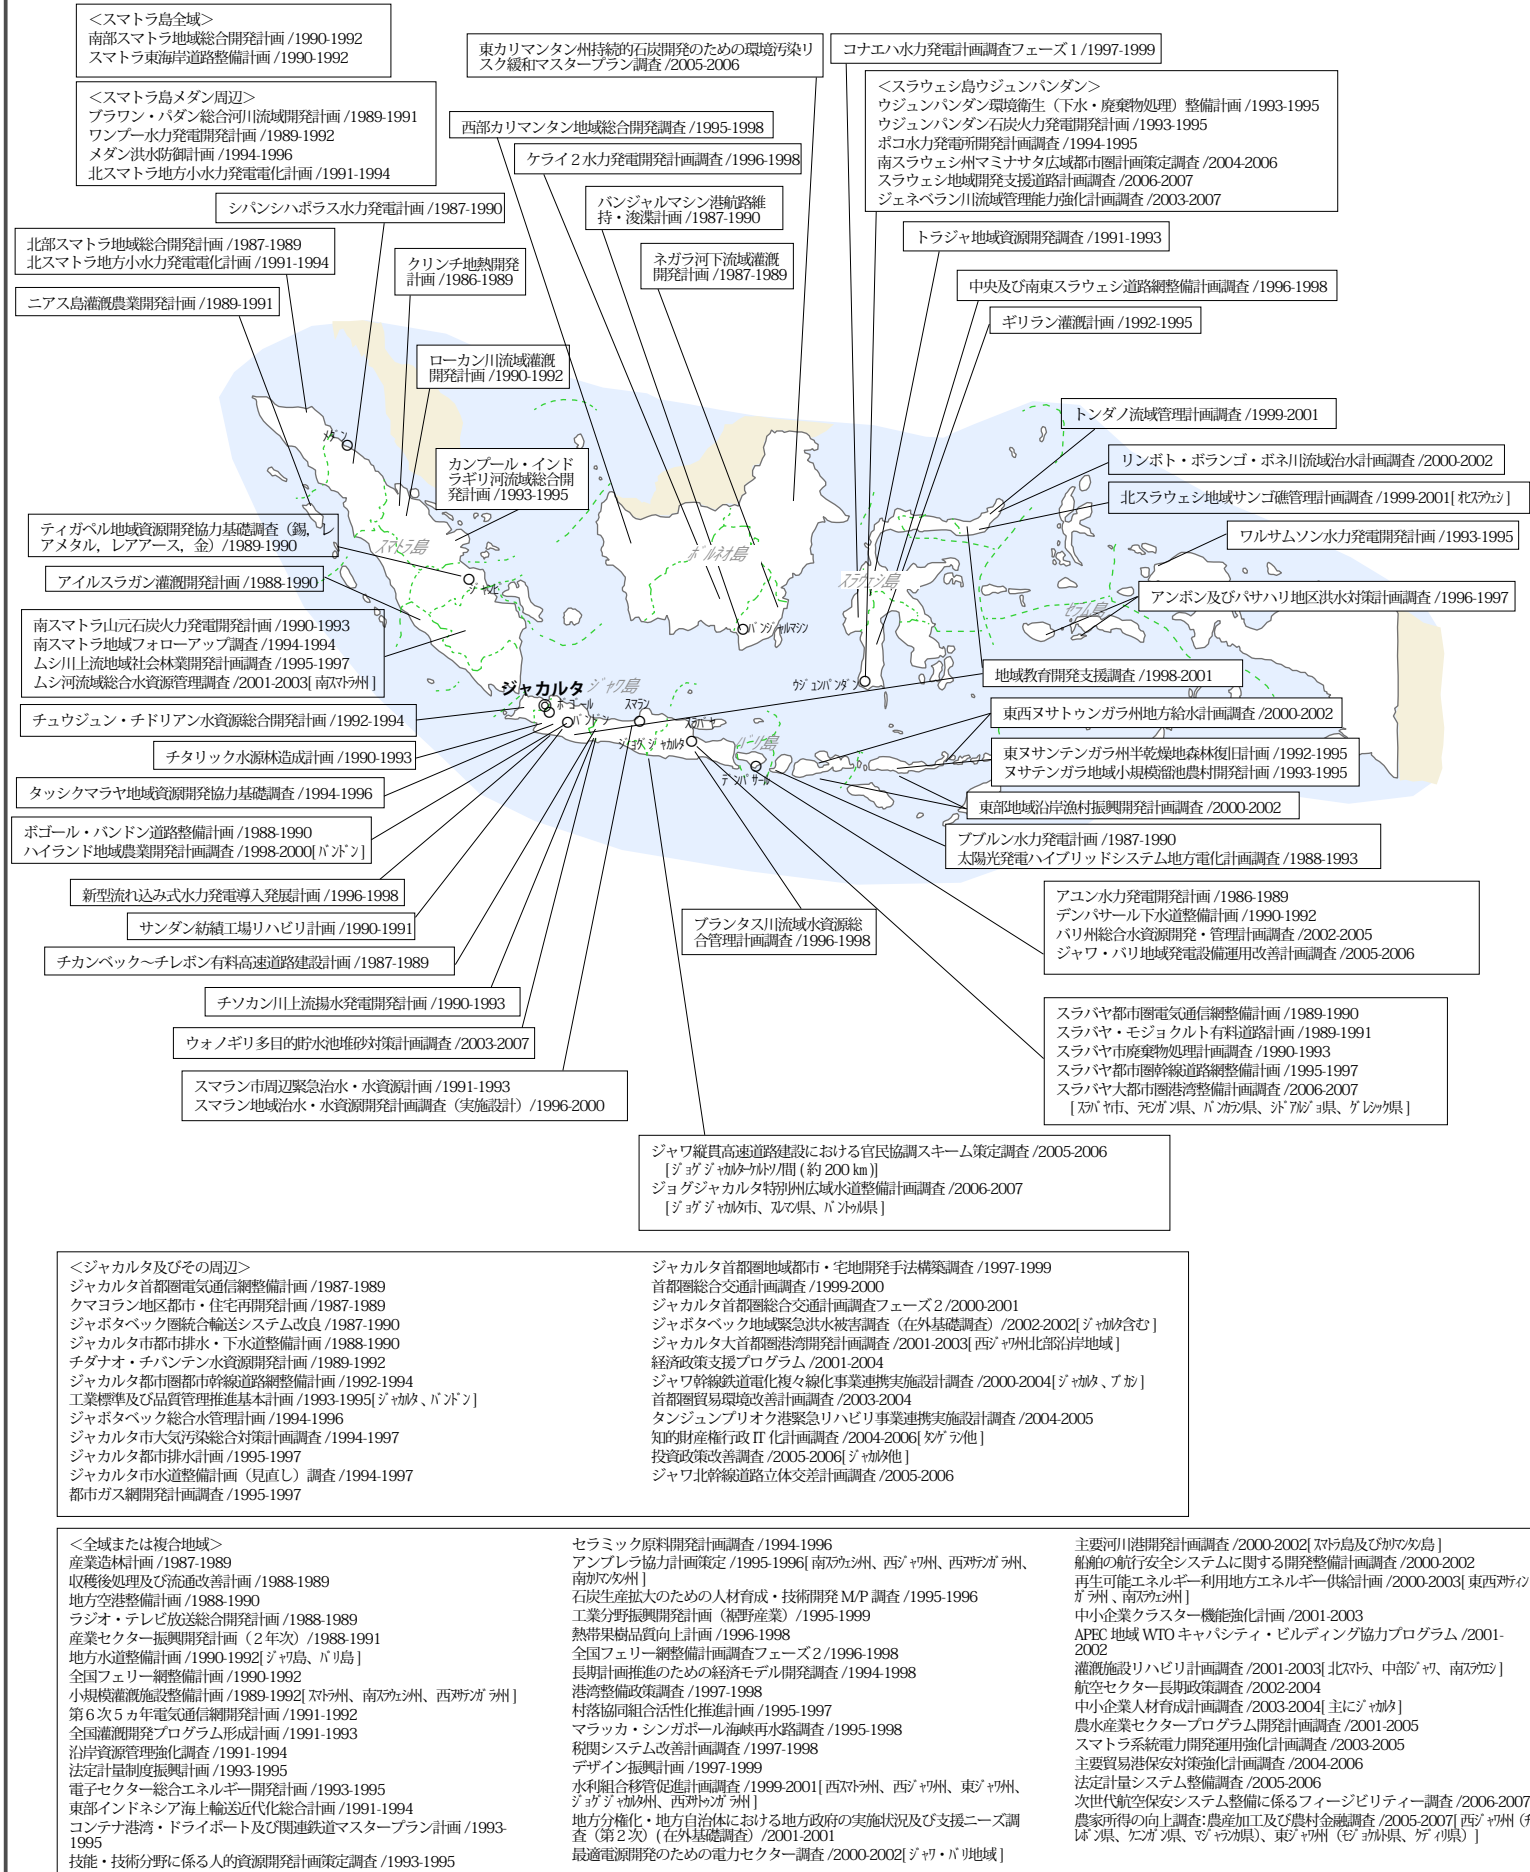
<スマトラ島全域>
南部スマトラ地域総合開発計画 /1990-1992
スマトラ東海岸道路整備計画 /1990-1992

<スマトラ島メダン周辺>
ブラワン・パダン総合河川流域開発計画 /1989-1991
ワンプー水力発電開発計画 /1989-1992
メダン洪水防御計画 /1994-1996
北スマトラ地方小水力発電電化計画 /1991-1994

シパンシハポラス水力発電計画 /1987-1990

北部スマトラ地域総合開発計画 /1987-1989
北スマトラ地方小水力発電電化計画 /1991-1994

クリンチ地熱開発計画 /1986-1989

ニアス島灌漑農業開発計画 /1989-1991

ローカン川流域灌漑開発計画 /1990-1992

カンプール・インドラギリ河流域総合開発計画 /1993-1995

ティガペル地域資源開発協力基礎調査（錫，レアメタル，レアアース，金）/1989-1990

アイルスラガン灌漑開発計画 /1988-1990

南スマトラ山元石炭火力発電開発計画 /1990-1993
南スマトラ地域フォローアップ調査 /1994-1994
ムシ川上流地域社会林業開発計画調査 /1995-1997
ムシ河流域総合水資源管理調査 /2001-2003[南スマトラ州]

チュウジュン・チドリアン水資源総合開発計画 /1992-1994

チタリック水源林造成計画 /1990-1993

タッシクマラヤ地域資源開発協力基礎調査 /1994-1996

ボゴール・バンドン道路整備計画 /1988-1990
ハイランド地域農業開発計画調査 /1998-2000[バンドン]

新型流れ込み式水力発電導入発展計画 /1996-1998

サンダン紡績工場リハビリ計画 /1990-1991

チカンベック〜チレボン有料高速道路建設計画 /1987-1989

チソカン川上流揚水発電開発計画 /1990-1993

ウォノギリ多目的貯水池堆砂対策計画調査 /2003-2007

スマラン市周辺緊急治水・水資源計画 /1991-1993
スマラン地域治水・水資源開発計画調査（実施設計）/1996-2000

東カリマンタン州持続的石炭開発のための環境汚染リスク緩和マスタープラン調査 /2005-2006

西部カリマンタン地域総合開発調査 /1995-1998

ケライ２水力発電開発計画調査 /1996-1998

バンジャルマシン港航路維持・浚渫計画 /1987-1990

ネガラ河下流域灌漑開発計画 /1987-1989

コナエハ水力発電計画調査フェーズ１/1997-1999

<スラウェシ島ウジュンパンダン>
ウジュンパンダン環境衛生（下水・廃棄物処理）整備計画 /1993-1995
ウジュンパンダン石炭火力発電開発計画 /1993-1995
ポソ水力発電所開発計画調査 /1994-1995
南スラウェシ州マミナサタ広域都市圏計画策定調査 /2004-2006
スラウェシ地域開発支援道路計画調査 /2006-2007
ジェネベラン川流域管理能力強化計画調査 /2003-2007

トラジャ地域資源開発調査 /1991-1993

中央及び南東スラウェシ道路網整備計画調査 /1996-1998

ギリラン灌漑計画 /1992-1995

トンダノ流域管理計画調査 /1999-2001

リンボト・ボランゴ・ボネ川流域治水計画調査 /2000-2002

北スラウェシ地域サンゴ礁管理計画調査 /1999-2001[北スラウェシ]

ワルサムソン水力発電開発計画 /1993-1995

アンボン及びパサハリ地区洪水対策計画調査 /1996-1997

地域教育開発支援調査 /1998-2001

東西ヌサトゥンガラ州地方給水計画調査 /2000-2002

東ヌサンテンガラ州半乾燥地森林復旧計画 /1992-1995
ヌサテンガラ地域小規模溜池農村開発計画 /1993-1995

東部地域沿岸漁村振興開発計画調査 /2000-2002

ププルン水力発電計画 /1987-1990
太陽光発電ハイブリッドシステム地方電化計画調査 /1988-1993

アユン水力発電開発計画 /1986-1989
デンパサール下水道整備計画 /1990-1992
バリ州総合水資源開発・管理計画調査 /2002-2005
ジャワ・バリ地域発電設備運用改善計画調査 /2005-2006

ブランタス川流域水資源総合管理計画調査 /1996-1998

スラバヤ都市圏電気通信網整備計画 /1989-1990
スラバヤ・モジョクルト有料道路計画 /1989-1991
スラバヤ市廃棄物処理計画調査 /1990-1993
スラバヤ都市圏幹線道路網整備計画 /1995-1997
スラバヤ大都市圏港湾整備計画調査 /2006-2007
[スラバヤ市、ラモンガン県、バンカラン県、シドアルジョ県、グレシック県]

ジャワ縦貫高速道路建設における官民協調スキーム策定調査 /2005-2006
[ジョグジャカルタ-クルトソノ間(約 200 ㎞)]
ジョグジャカルタ特別州広域水道整備計画調査 /2006-2007
[ジョグジャカルタ市、スレマン県、バントゥル県]

メダン
スマトラ島
ジャンビ
ボルネオ島
バンジャルマシン
スラウェシ島
セラム島
ウジュンパンダン
ジャカルタ
ジャワ島
ボゴール
バンドン
スマラン
スラバヤ
ジョグジャカルタ
バリ島
デンパサール

<ジャカルタ及びその周辺>
ジャカルタ首都圏電気通信網整備計画 /1987-1989
クマヨラン地区都市・住宅再開発計画 /1987-1989
ジャボタベック圏統合輸送システム改良 /1987-1990
ジャカルタ市都市排水・下水道整備計画 /1988-1990
チダナオ・チバンテン水資源開発計画 /1989-1992
ジャカルタ都市圏都市幹線道路網整備計画 /1992-1994
工業標準及び品質管理推進基本計画 /1993-1995[ジャカルタ、バンドン]
ジャボタベック総合水管理計画 /1994-1996
ジャカルタ市大気汚染総合対策計画調査 /1994-1997
ジャカルタ都市排水計画 /1995-1997
ジャカルタ市水道整備計画（見直し）調査 /1994-1997
都市ガス網開発計画調査 /1995-1997
ジャカルタ首都圏地域都市・宅地開発手法構築調査 /1997-1999
首都圏総合交通計画調査 /1999-2000
ジャカルタ首都圏総合交通計画調査フェーズ２/2000-2001
ジャボタベック地域緊急洪水被害調査（在外基礎調査）/2002-2002[ジャカルタ含む]
ジャカルタ大首都圏港湾開発計画調査 /2001-2003[西ジャワ州北部沿岸地域]
経済政策支援プログラム /2001-2004
ジャワ幹線鉄道電化複々線化事業連携実施設計調査 /2000-2004[ジャカルタ、ブカシ]
首都圏貿易環境改善計画調査 /2003-2004
タンジュンプリオク港緊急リハビリ事業連携実施設計調査 /2004-2005
知的財産権行政 IT 化計画調査 /2004-2006[タンゲラン他]
投資政策改善調査 /2005-2006[ジャカルタ他]
ジャワ北幹線道路立体交差計画調査 /2005-2006

<全域または複合地域>
産業造林計画 /1987-1989
収穫後処理及び流通改善計画 /1988-1989
地方空港整備計画 /1988-1990
ラジオ・テレビ放送総合開発計画 /1988-1989
産業セクター振興開発計画（２年次）/1988-1991
地方水道整備計画 /1990-1992[ジャワ島、バリ島]
全国フェリー網整備計画 /1990-1992
小規模灌漑施設整備計画 /1989-1992[スマトラ州、南スラウェシ州、西ヌサテンガラ州]
第６次５ヵ年電気通信網開発計画 /1991-1992
全国灌漑開発プログラム形成計画 /1991-1993
沿岸資源管理強化調査 /1991-1994
法定計量制度振興計画 /1993-1995
電子セクター総合エネルギー開発計画 /1993-1995
東部インドネシア海上輸送近代化総合計画 /1991-1994
コンテナ港湾・ドライポート及び関連鉄道マスタープラン計画 /1993-1995
技能・技術分野に係る人的資源開発計画策定調査 /1993-1995
セラミック原料開発計画調査 /1994-1996
アンブレラ協力計画策定 /1995-1996[南スラウェシ州、西ジャワ州、西ヌサテンガラ州、南カリマンタン州]
石炭生産拡大のための人材育成・技術開発 M/P 調査 /1995-1996
工業分野振興開発計画（裾野産業）/1995-1999
熱帯果樹品質向上計画 /1996-1998
全国フェリー網整備計画調査フェーズ２/1996-1998
長期計画推進のための経済モデル開発調査 /1994-1998
港湾整備政策調査 /1997-1998
村落協同組合活性化推進計画 /1995-1997
マラッカ・シンガポール海峡再水路調査 /1995-1998
税関システム改善計画調査 /1997-1998
デザイン振興計画 /1997-1999
水利組合移管促進計画調査 /1999-2001[西スマトラ州、西ジャワ州、東ジャワ州、ジョグジャカルタ州、西ヌサトゥンガラ州]
地方分権化・地方自治体における地方政府の実施状況及び支援ニーズ調査（第２次）（在外基礎調査）/2001-2001
最適電源開発のための電力セクター調査 /2000-2002[ジャワ・バリ地域]
主要河川港開発計画調査 /2000-2002[スマトラ島及びカリマンタン島]
船舶の航行安全システムに関する開発整備計画調査 /2000-2002
再生可能エネルギー利用地方エネルギー供給計画 /2000-2003[東西ヌサテンガラ州、南スラウェシ州]
中小企業クラスター機能強化計画 /2001-2003
APEC 地域 WTO キャパシティ・ビルディング協力プログラム /2001-2002
灌漑施設リハビリ計画調査 /2001-2003[北スマトラ、中部ジャワ、南スラウェシ]
航空セクター長期政策調査 /2002-2004
中小企業人材育成計画調査 /2003-2004[主にジャカルタ]
農水産業セクタープログラム開発計画調査 /2001-2005
スマトラ系統電力開発運用強化計画調査 /2003-2005
主要貿易港保安対策強化計画調査 /2004-2006
法定計量システム整備調査 /2005-2006
次世代航空保安システム整備に係るフィージビリティー調査 /2006-2007
農家所得の向上調査:農産加工及び農村金融調査 /2005-2007[西ジャワ州（チ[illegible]レボン県、クニンガン県、マジャランカ県)、東ジャワ州（モジョクルト県、ケディリ県）]